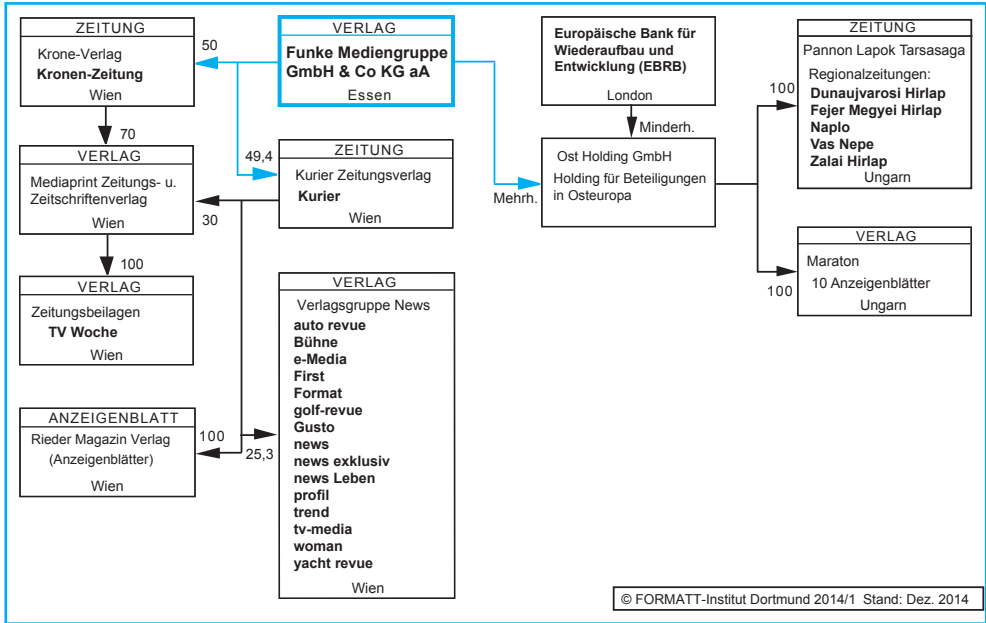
ZEITUNG
Krone-Verlag
Kronen-Zeitung
Wien

50

VERLAG
Funke Mediengruppe GmbH & Co KG aA
Essen

Europäische Bank für Wiederaufbau und Entwicklung (EBRB)
London

ZEITUNG
Pannon Lapok Tarsasaga
Regionalzeitungen:
Dunaujvarosi Hirlap
Fejer Megyei Hirlap
Naplo
Vas Nepe
Zalai Hirlap
Ungarn

70

VERLAG
Mediaprint Zeitungs- u. Zeitschriftenverlag
Wien

49,4

ZEITUNG
Kurier Zeitungsverlag
Kurier
Wien

30

Minderh.

Ost Holding GmbH
Holding für Beteiligungen in Osteuropa

Mehrh.

100

100

VERLAG
Zeitungsbeilagen
TV Woche
Wien

VERLAG
Maraton
10 Anzeigenblätter
Ungarn

100

VERLAG
Verlagsgruppe News
auto revue
Bühne
e-Media
First
Format
golf-revue
Gusto
news
news exklusiv
news Leben
profil
trend
tv-media
woman
yacht revue
Wien

ANZEIGENBLATT
Rieder Magazin Verlag
(Anzeigenblätter)
Wien

100

25,3

© FORMATT-Institut Dortmund 2014/1 Stand: Dez. 2014